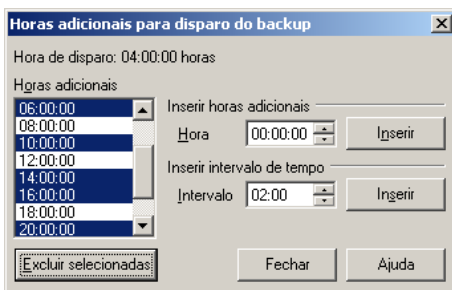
Horas adicionais para disparo do backup

Hora de disparo: 04:00:00 horas

Horas adicionais

06:00:00
08:00:00
10:00:00
12:00:00
14:00:00
16:00:00
18:00:00
20:00:00

Inserir horas adicionais

Hora 00:00:00 Inserir

Inserir intervalo de tempo

Intervalo 02:00 Inserir

Excluir selecionadas

Fechar

Ajuda